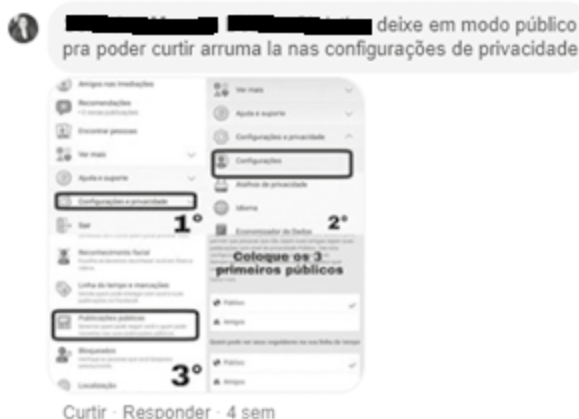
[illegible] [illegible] deixe em modo público pra poder curtir arruma la nas configurações de privacidade

Amigos nas imediações
Recomendações
Encontrar pessoas
Ver mais
Ajuda e suporte
Configurações e privacidade
Sair
1°
Reconhecimento facial
Linha do tempo e marcações
Publicações públicas
3°
Bloqueados
Localização

Ver mais
Ajuda e suporte
Configurações e privacidade
Configurações
Atalhos de privacidade
Idioma
2°
Economizador de Dados
Coloque os 3 primeiros públicos
Público
Amigos
Público
Amigos

Curtir · Responder · 4 sem